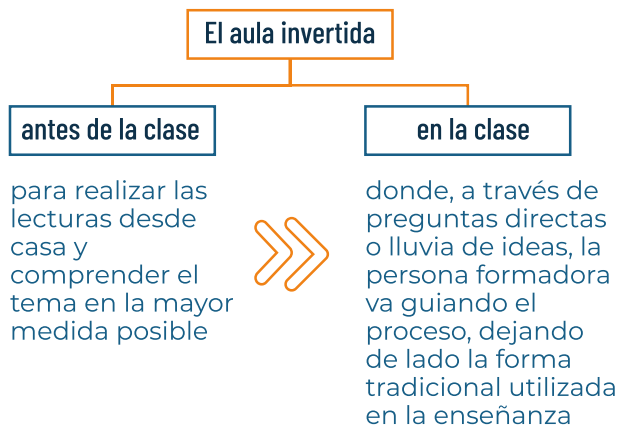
El aula invertida

antes de la clase

para realizar las lecturas desde casa y comprender el tema en la mayor medida posible

en la clase

donde, a través de preguntas directas o lluvia de ideas, la persona formadora va guiando el proceso, dejando de lado la forma tradicional utilizada en la enseñanza